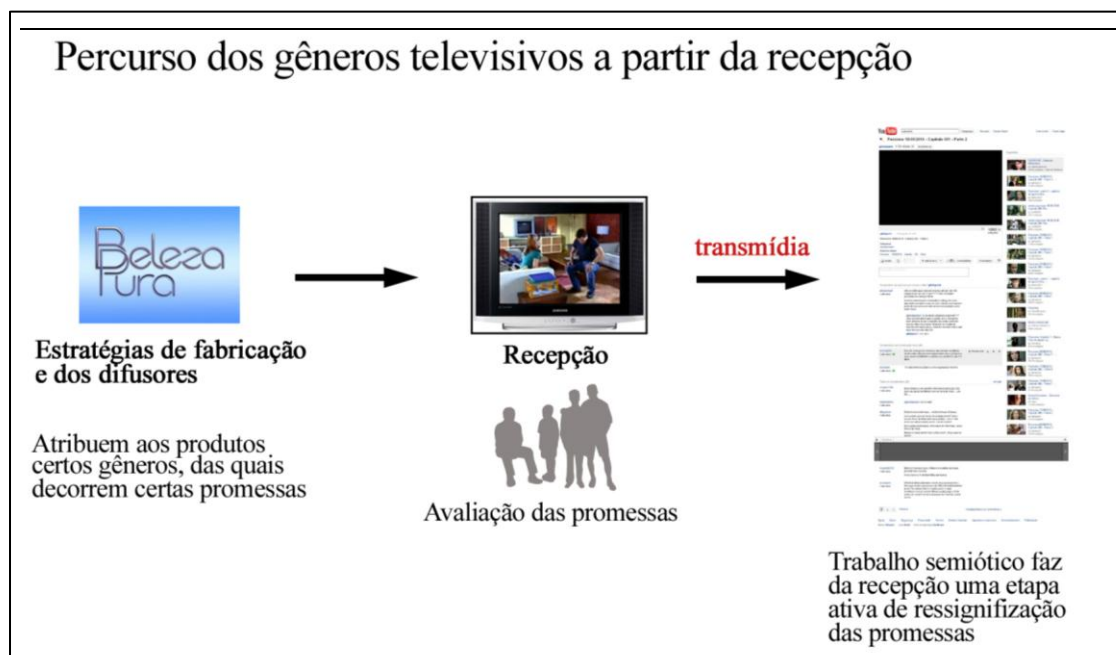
Percurso dos gêneros televisivos a partir da recepção

Beleza Pura

Estratégias de fabricação e dos difusores

Atribuem aos produtos certos gêneros, das quais decorrem certas promessas

Recepção

Avaliação das promessas

transmídia

YouTube

Trabalho semiótico faz da recepção uma etapa ativa de ressignificização das promessas